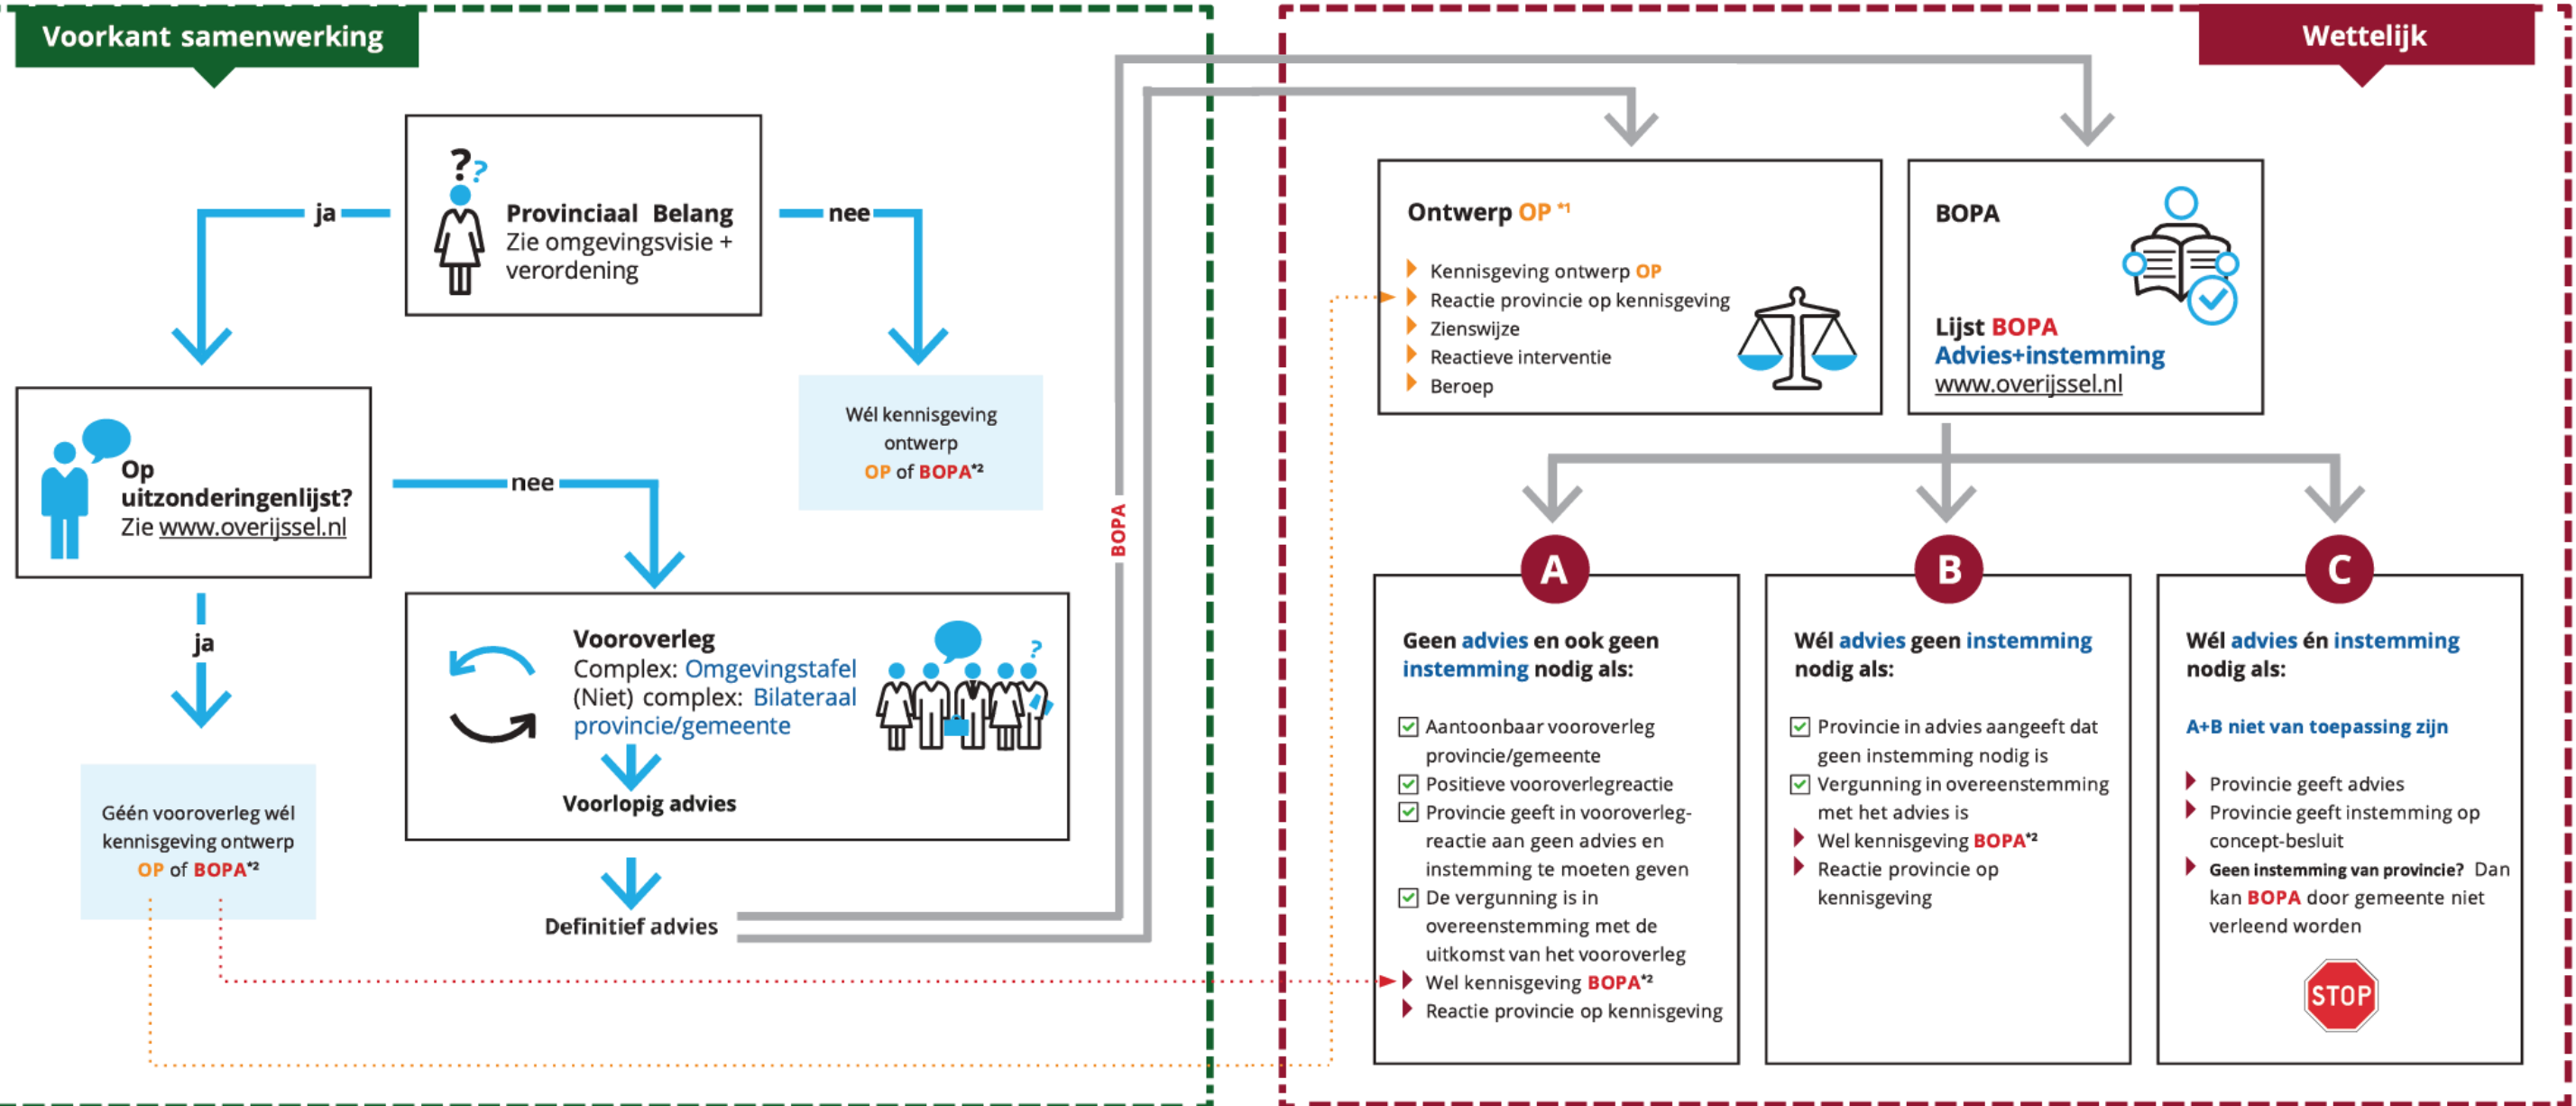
Voorkant samenwerking

Wettelijk

ja

nee

Provinciaal Belang
Zie omgevingsvisie + verordening

Op uitzonderingenlijst?
Zie www.overijssel.nl

nee

Wél kennisgeving ontwerp OP of BOPA*2

ja

Vooroverleg
Complex: Omgevingstafel
(Niet) complex: Bilateraal provincie/gemeente

Voorlopig advies

Géén vooroverleg wél kennisgeving ontwerp OP of BOPA*2

Definitief advies

BOPA

Ontwerp OP *1
Kennisgeving ontwerp OP
Reactie provincie op kennisgeving
Zienswijze
Reactieve interventie
Beroep

BOPA

Lijst BOPA
Advies+instemming
www.overijssel.nl

A

Geen advies en ook geen instemming nodig als:

Aantoonbaar vooroverleg provincie/gemeente
Positieve vooroverlegreactie
Provincie geeft in vooroverlegreactie aan geen advies en instemming te moeten geven
De vergunning is in overeenstemming met de uitkomst van het vooroverleg
Wel kennisgeving BOPA*2
Reactie provincie op kennisgeving

B

Wél advies geen instemming nodig als:

Provincie in advies aangeeft dat geen instemming nodig is
Vergunning in overeenstemming met het advies is
Wel kennisgeving BOPA*2
Reactie provincie op kennisgeving

C

Wél advies én instemming nodig als:

A+B niet van toepassing zijn

Provincie geeft advies
Provincie geeft instemming op concept-besluit
Geen instemming van provincie? Dan kan BOPA door gemeente niet verleend worden

STOP